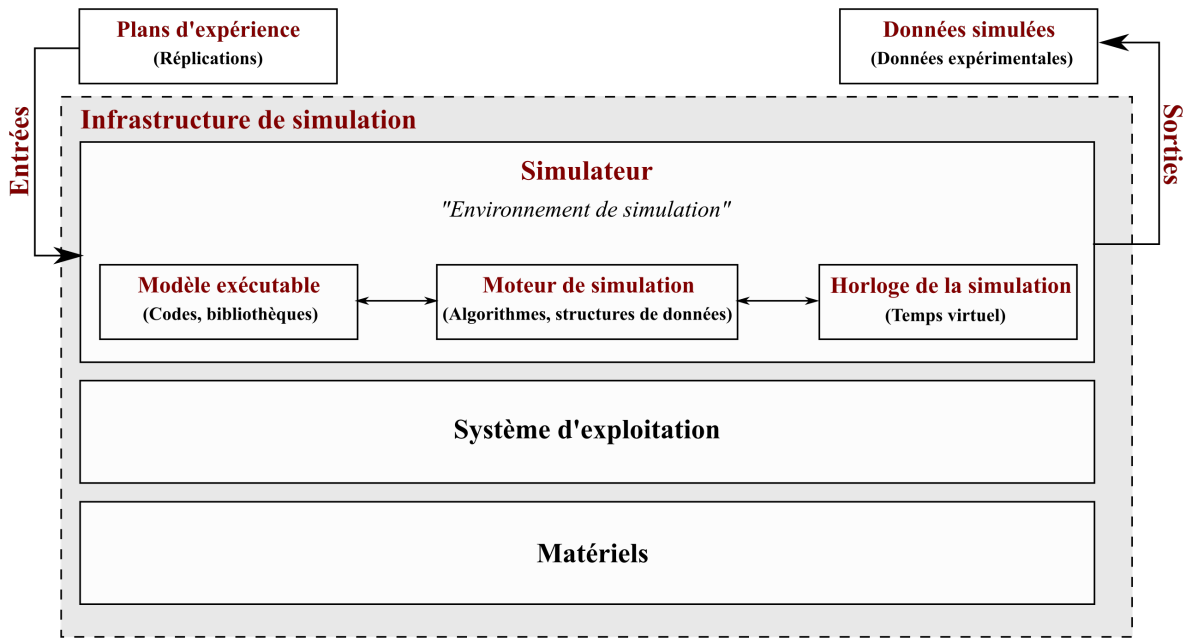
Plans d'expérience
(Réplications)

Données simulées
(Données expérimentales)

Entrées

Sorties

Infrastructure de simulation

Simulateur
"Environnement de simulation"

Modèle exécutable
(Codes, bibliothèques)

Moteur de simulation
(Algorithmes, structures de données)

Horloge de la simulation
(Temps virtuel)

Système d'exploitation

Matériels